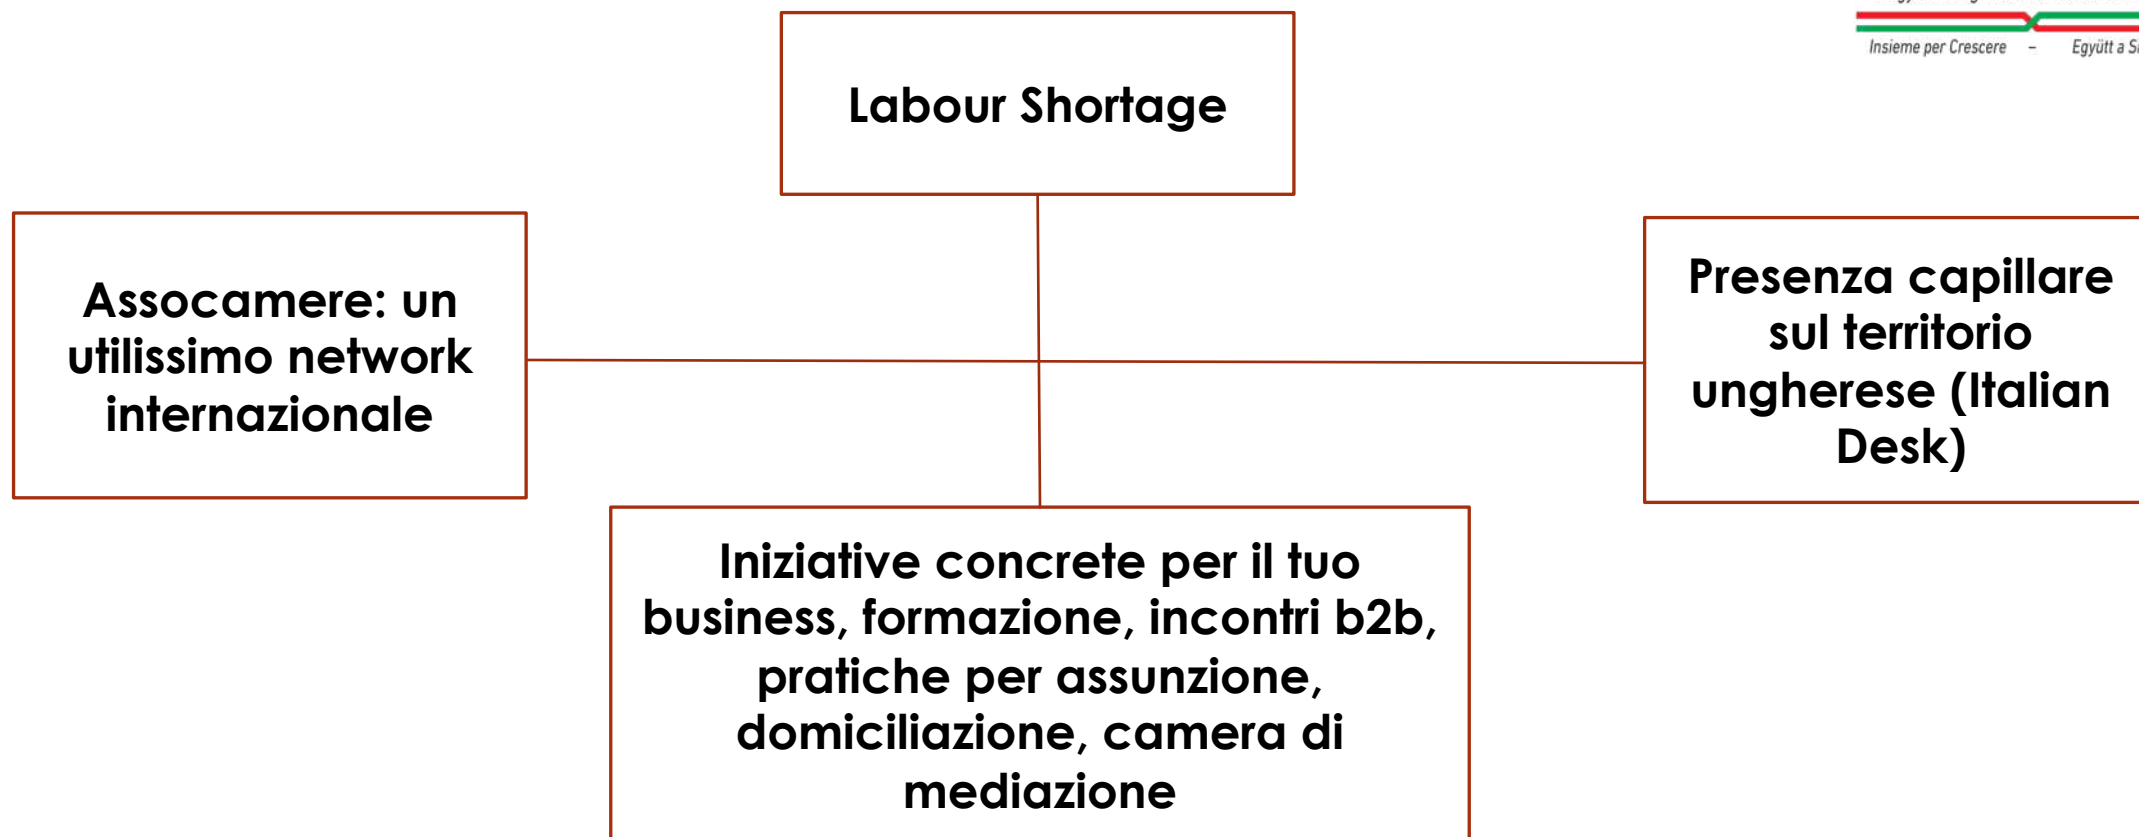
Insieme per Crescere – Együtt a Sz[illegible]

Labour Shortage

Assocamere: un utilissimo network internazionale

Presenza capillare sul territorio ungherese (Italian Desk)

Iniziative concrete per il tuo business, formazione, incontri b2b, pratiche per assunzione, domiciliazione, camera di mediazione